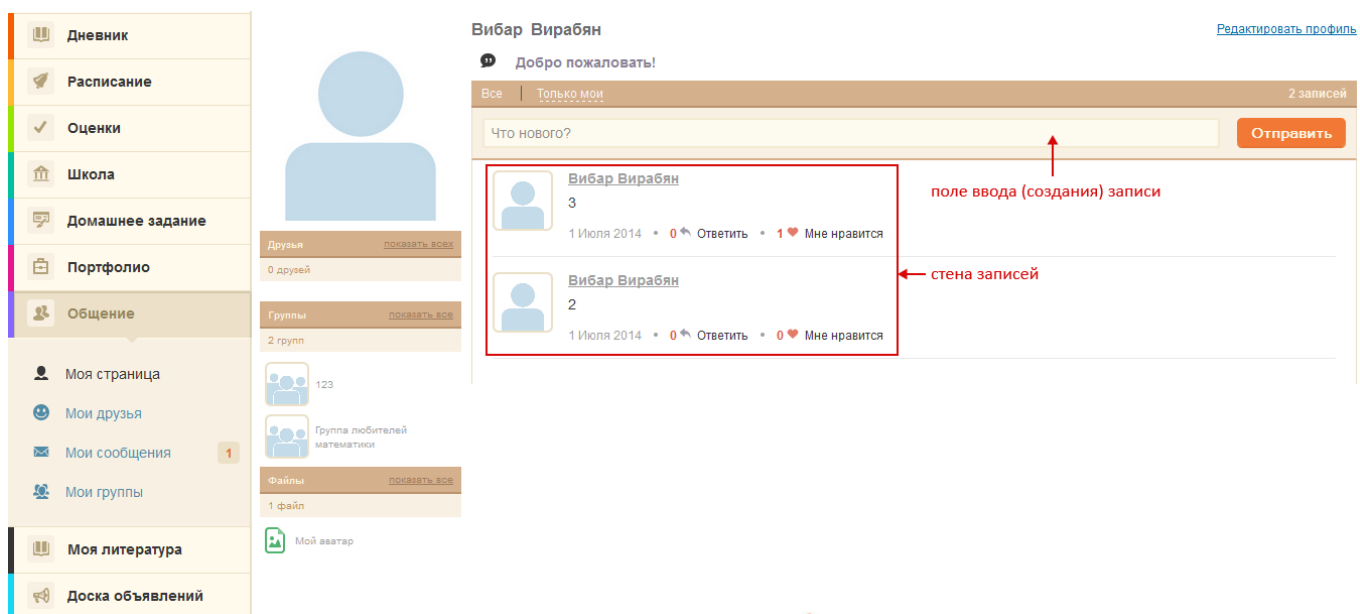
Дневник

Расписание

Оценки

Школа

Домашнее задание

Портфолио

Общение

Моя страница

Мои друзья

Мои сообщения 1

Мои группы

Моя литература

Доска объявлений

Друзья показать всех

0 друзей

Группы показать все

2 групп

123

Группа любителей математики

Файлы показать все

1 файл

Мой аватар

Вибар Вирабян

Редактировать профиль

Добро пожаловать!

Все | Только мои

2 записей

Что нового?

Отправить

поле ввода (создания) записи

Вибар Вирабян

3

1 Июля 2014 • 0 Ответить • 1 Мне нравится

стена записей

Вибар Вирабян

2

1 Июля 2014 • 0 Ответить • 0 Мне нравится